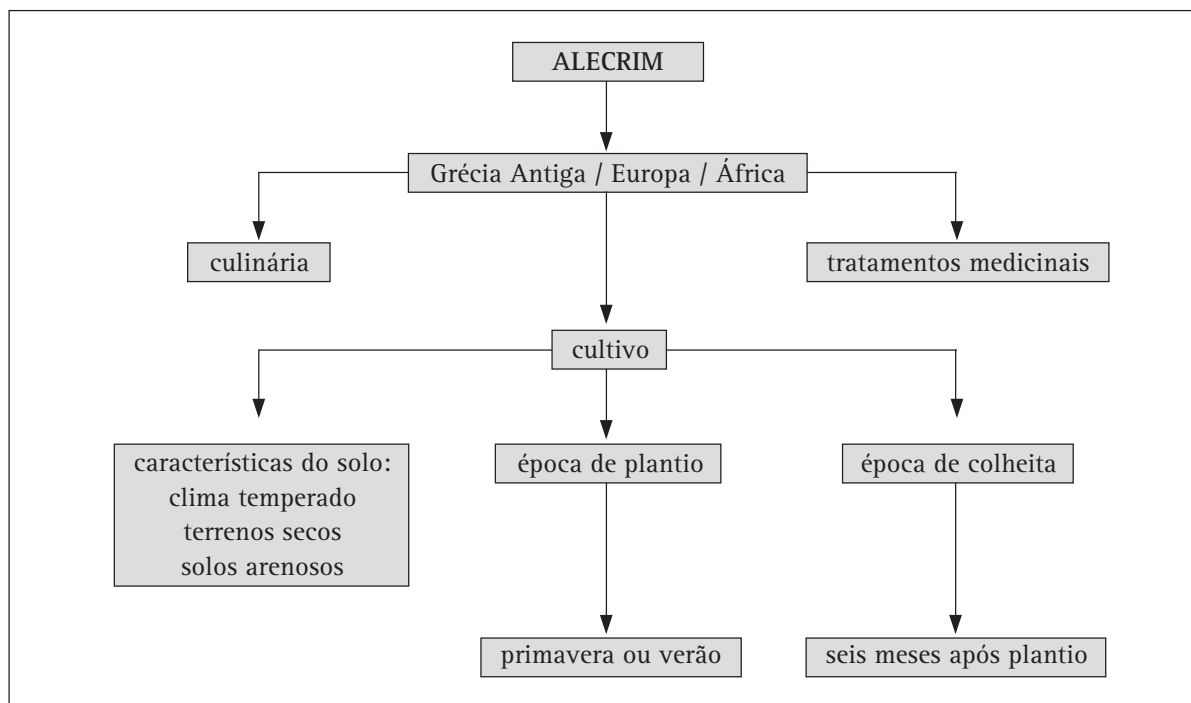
ALECRIM

Grécia Antiga / Europa / África

culinária

tratamentos medicinais

cultivo

características do solo:
clima temperado
terrenos secos
solos arenosos

época de plantio

época de colheita

primavera ou verão

seis meses após plantio